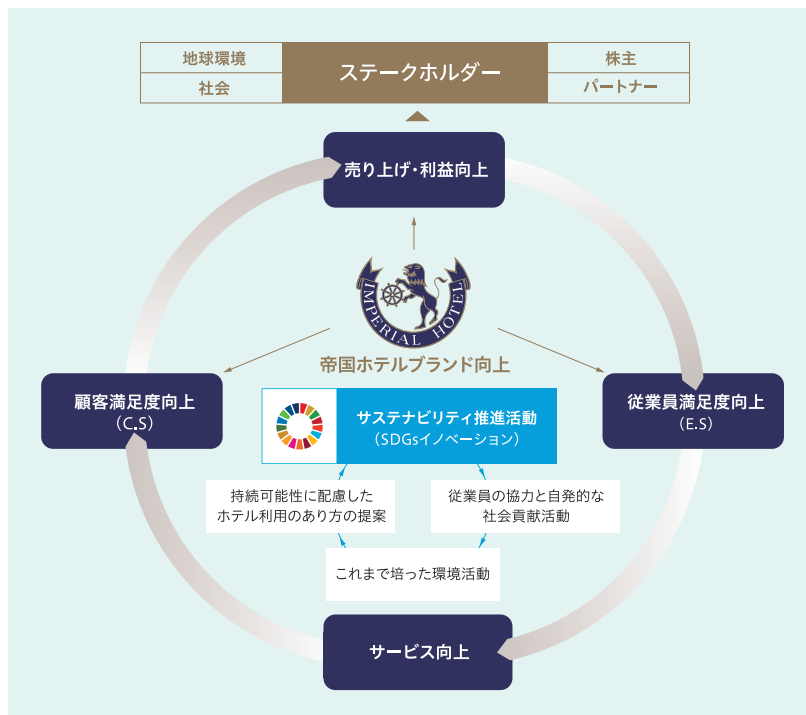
| 地球環境 | ステークホルダー | 株主 |
|---|---|---|
| 社会 | | パートナー |

売り上げ・利益向上

IMPERIAL HOTEL

帝国ホテルブランド向上

顧客満足度向上
（C.S）

従業員満足度向上
（E.S）

サステナビリティ推進活動
（SDGsイノベーション）

持続可能性に配慮したホテル利用のあり方の提案

従業員の協力と自発的な社会貢献活動

これまで培った環境活動

サービス向上